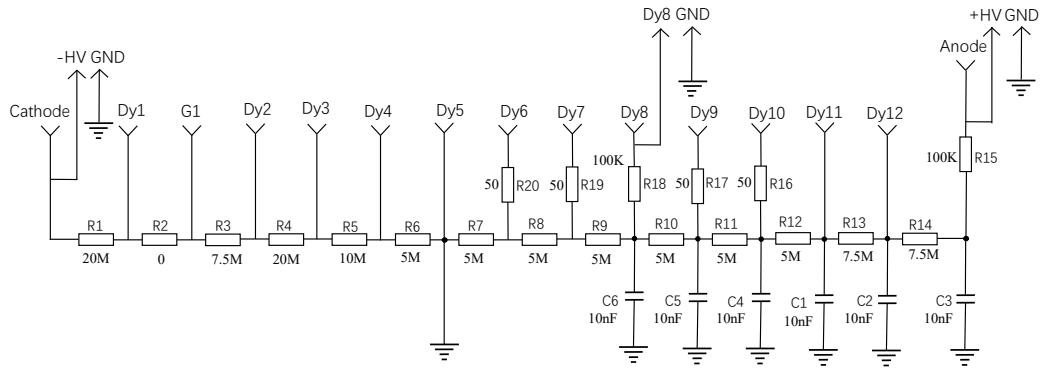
-HV GND
Cathode
Dy1
G1
Dy2
Dy3
Dy4
Dy5
Dy6
Dy7
Dy8 GND
Dy8
Dy9
Dy10
Dy11
Dy12
+HV GND
Anode

R1 20M
R2 0
R3 7.5M
R4 20M
R5 10M
R6 5M
R7 5M
R8 5M
R9 5M
R10 5M
R11 5M
R12 5M
R13 7.5M
R14 7.5M

50 R20
50 R19
100K R18
50 R17
50 R16
100K R15

C6 10nF
C5 10nF
C4 10nF
C1 10nF
C2 10nF
C3 10nF